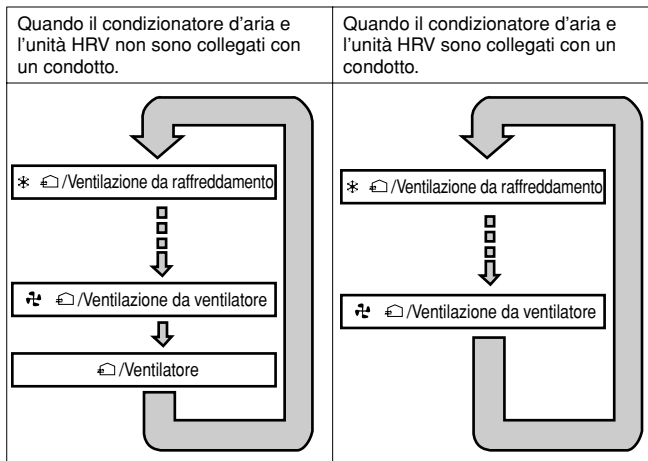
| Quando il condizionatore d'aria e l'unità HRV non sono collegati con un condotto. | Quando il condizionatore d'aria e l'unità HRV sono collegati con un condotto. |
|---|---|
| /Ventilazione da raffreddamento<br>/Ventilazione da ventilatore<br>/Ventilatore | /Ventilazione da raffreddamento<br>/Ventilazione da ventilatore |